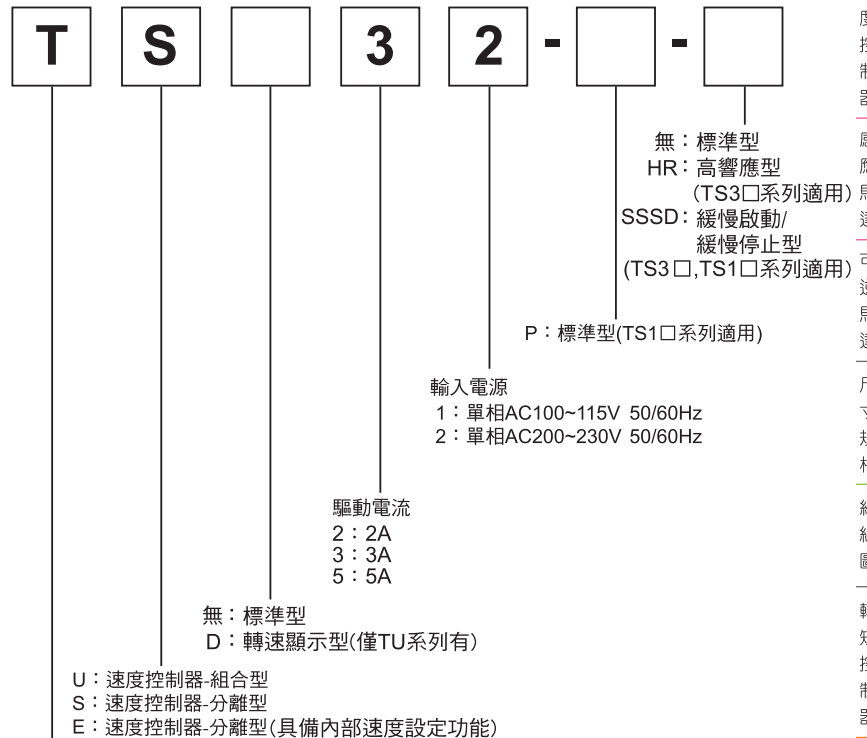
T S 3 2 - -

無：標準型
HR：高響應型
(TS3□系列適用)
SSSD：緩慢啟動/
緩慢停止型
(TS3□,TS1□系列適用)

P：標準型(TS1□系列適用)

輸入電源
1：單相AC100~115V 50/60Hz
2：單相AC200~230V 50/60Hz

驅動電流
2：2A
3：3A
5：5A

無：標準型
D：轉速顯示型(僅TU系列有)

U：速度控制器-組合型
S：速度控制器-分離型
E：速度控制器-分離型(具備內部速度設定功能)

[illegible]